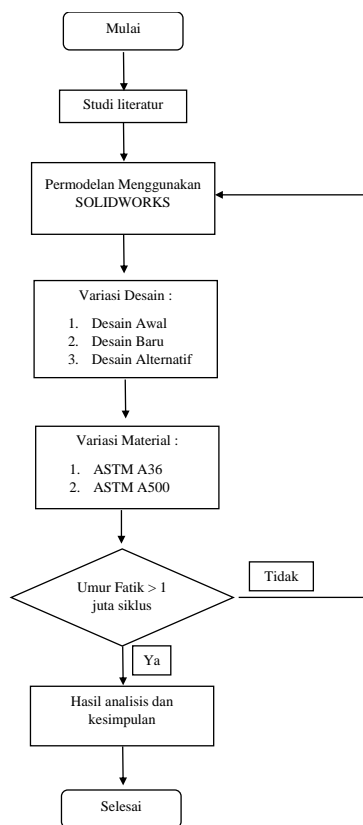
Mulai

Studi literatur

Permodelan Menggunakan SOLIDWORKS

Variasi Desain :

1. Desain Awal
2. Desain Baru
3. Desain Alternatif

Variasi Material :

1. ASTM A36
2. ASTM A500

Umur Fatik > 1 juta siklus

Tidak

Ya

Hasil analisis dan kesimpulan

Selesai